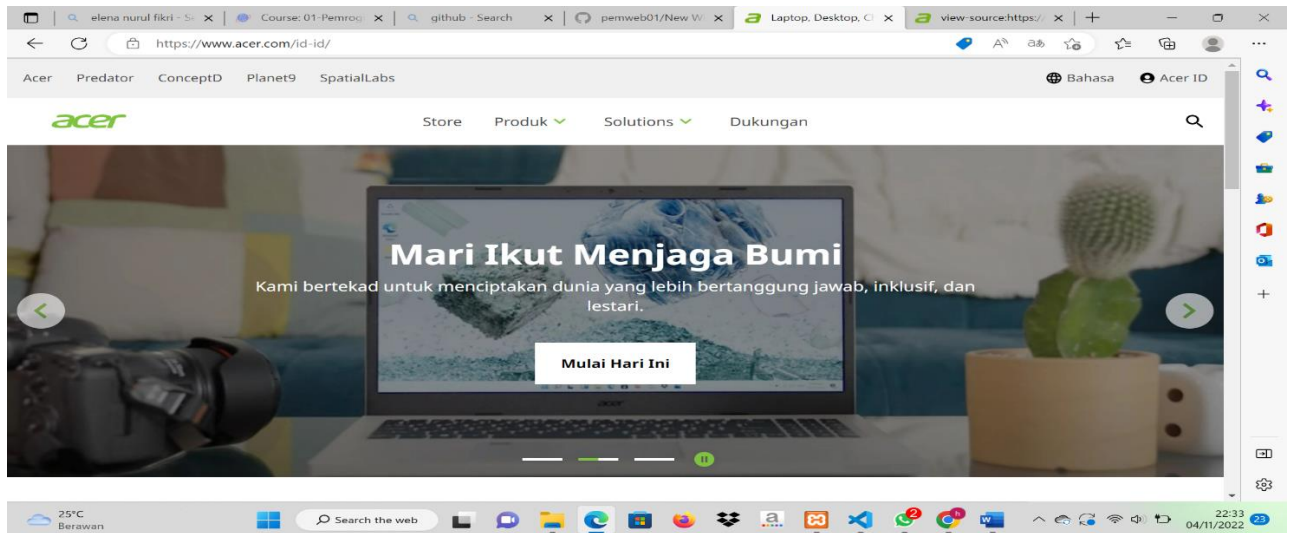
elena nurul fikri - S ×
Course: 01-Pemrog ×
github - Search ×
pemweb01/New W ×
Laptop, Desktop, C ×
view-source:https:// ×
+

https://www.acer.com/id-id/

Acer Predator ConceptD Planet9 SpatialLabs

Bahasa Acer ID

acer

Store Produk Solutions Dukungan

Mari Ikut Menjaga Bumi

Kami bertekad untuk menciptakan dunia yang lebih bertanggung jawab, inklusif, dan lestari.

Mulai Hari Ini

25°C
Berawan

Search the web

22:33
04/11/2022